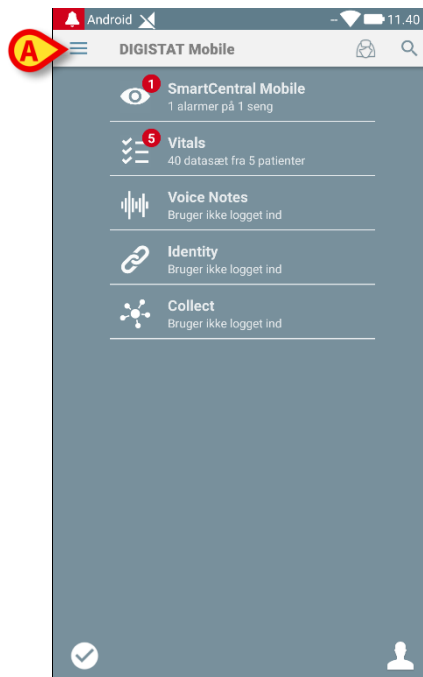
Android 11.40

A

DIGISTAT Mobile

1
SmartCentral Mobile
1 alarmer på 1 seng

5
Vitals
40 datasæt fra 5 patienter

Voice Notes
Bruger ikke logget ind

Identity
Bruger ikke logget ind

Collect
Bruger ikke logget ind